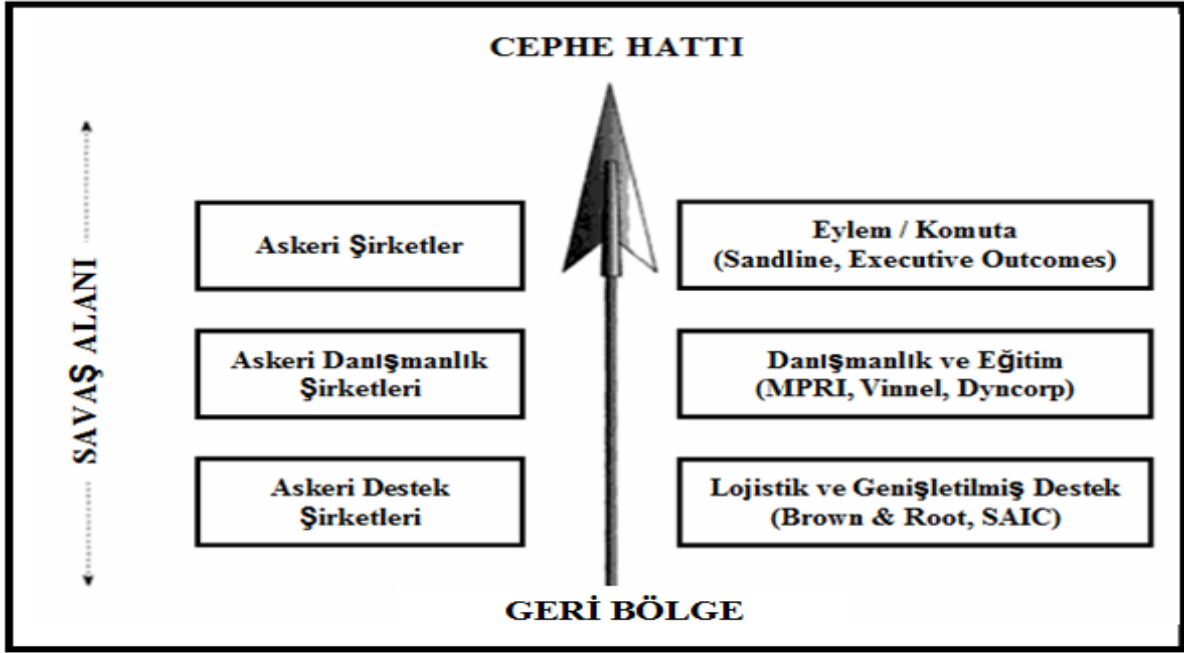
CEPHE HATTI

SAVAŞ ALANI

Askeri Şirketler

Eylem / Komuta (Sandline, Executive Outcomes)

Askeri Danışmanlık Şirketleri

Danışmanlık ve Eğitim (MPRI, Vinnel, Dyncorp)

Askeri Destek Şirketleri

Lojistik ve Genişletilmiş Destek (Brown & Root, SAIC)

GERİ BÖLGE